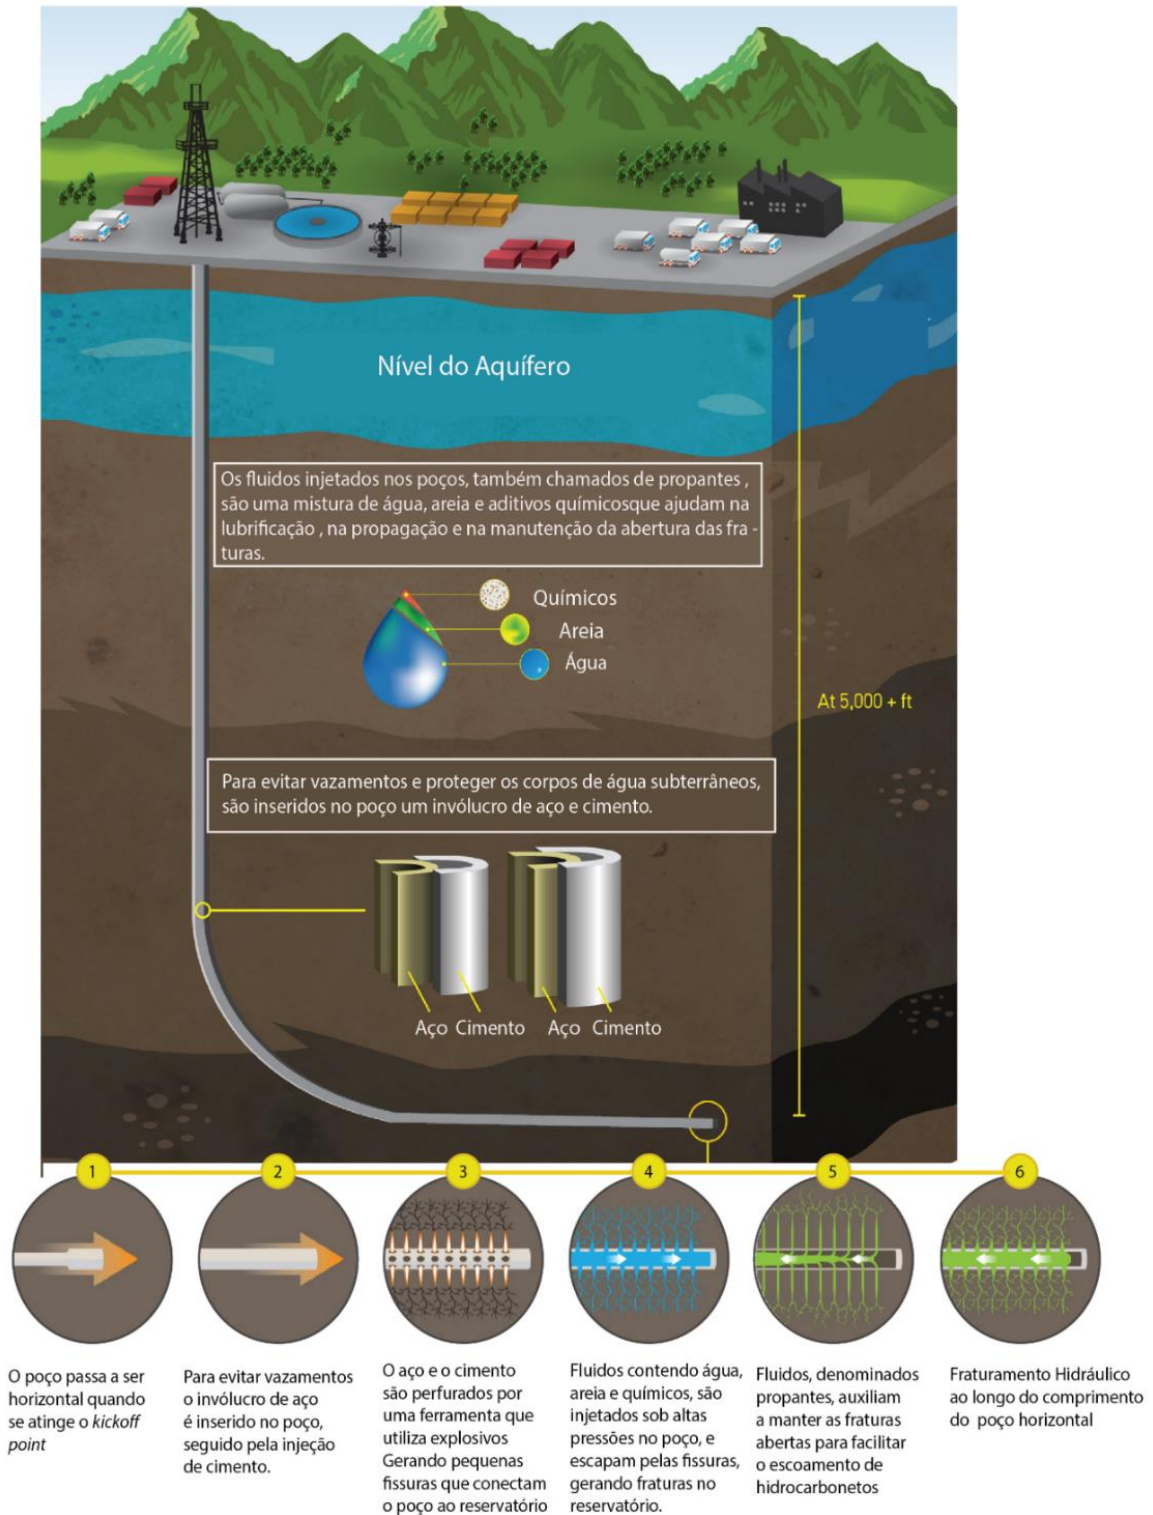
Nível do Aquífero

Os fluidos injetados nos poços, também chamados de propantes , são uma mistura de água, areia e aditivos químicosque ajudam na lubrificação , na propagação e na manutenção da abertura das fraturas.

Químicos
Areia
Água

At 5,000 + ft

Para evitar vazamentos e proteger os corpos de água subterrâneos, são inseridos no poço um invólucro de aço e cimento.

Aço Cimento Aço Cimento

1
2
3
4
5
6

O poço passa a ser horizontal quando se atinge o *kickoff point*

Para evitar vazamentos o invólucro de aço é inserido no poço, seguido pela injeção de cimento.

O aço e o cimento são perfurados por uma ferramenta que utiliza explosivos Gerando pequenas fissuras que conectam o poço ao reservatório

Fluidos contendo água, areia e químicos, são injetados sob altas pressões no poço, e escapam pelas fissuras, gerando fraturas no reservatório.

Fluidos, denominados propantes, auxiliam a manter as fraturas abertas para facilitar o escoamento de hidrocarbonetos

Fraturamento Hidráulico ao longo do comprimento do poço horizontal